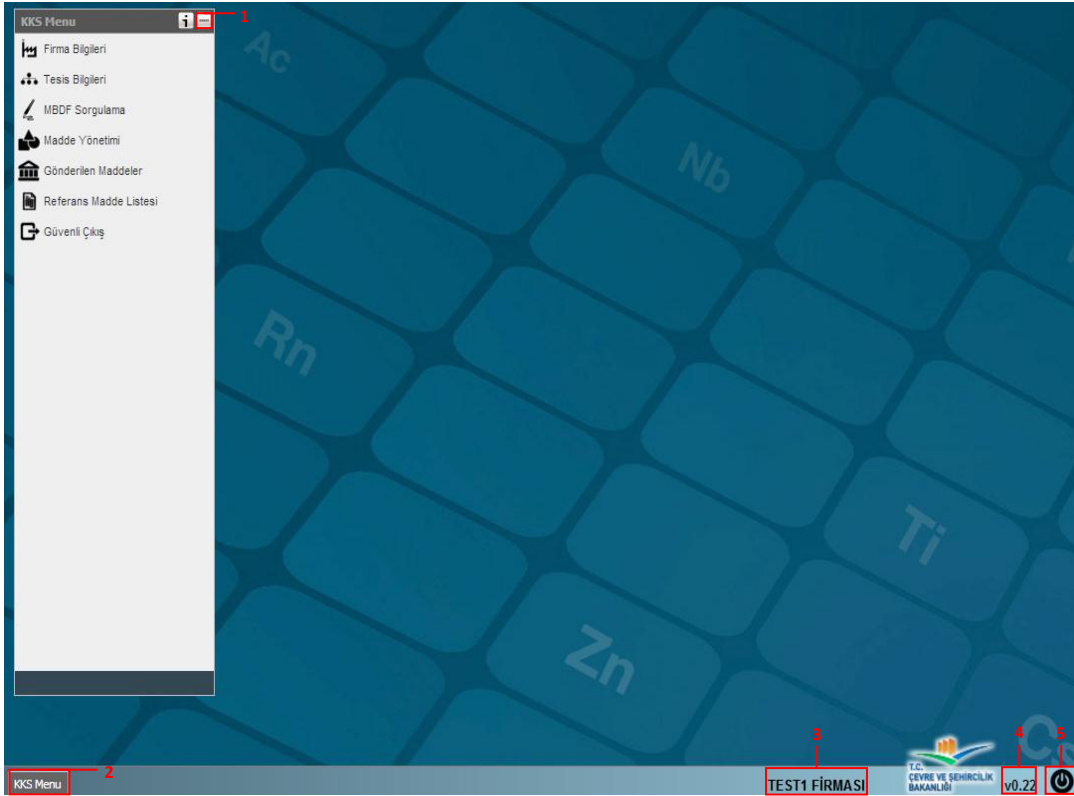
KKS Menu

1

Firma Bilgileri

Tesis Bilgileri

MBDF Sorgulama

Madde Yönetimi

Gönderilen Maddeler

Referans Madde Listesi

Güvenli Çıkış

Ac

Nb

Rn

Ti

Zn

Cs

KKS Menu

2

3

TEST1 FİRMASI

T.C.
ÇEVRE VE ŞEHİRCİLİK BAKANLIĞI

4

v0.22

5